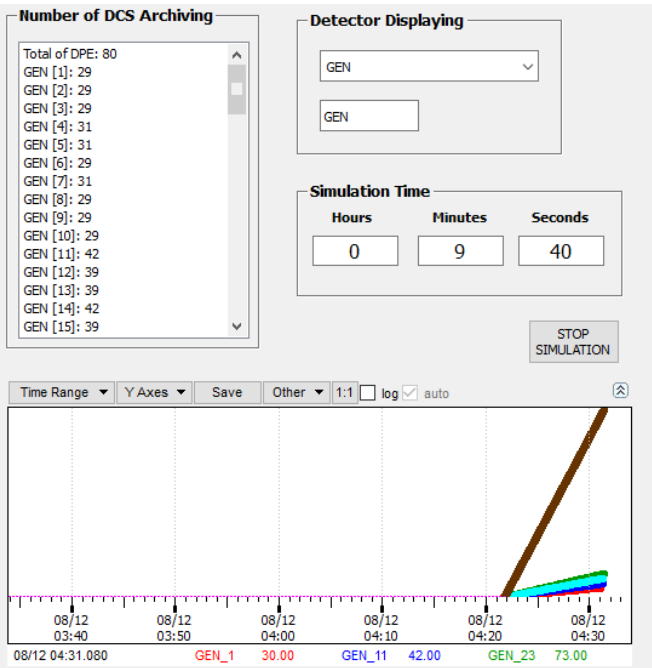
Number of DCS Archiving

Total of DPE: 80
GEN [1]: 29
GEN [2]: 29
GEN [3]: 29
GEN [4]: 31
GEN [5]: 31
GEN [6]: 29
GEN [7]: 31
GEN [8]: 29
GEN [9]: 29
GEN [10]: 29
GEN [11]: 42
GEN [12]: 39
GEN [13]: 39
GEN [14]: 42
GEN [15]: 39

Detector Displaying

GEN

GEN

Simulation Time

| Hours | Minutes | Seconds |
|---|---|---|
| 0 | 9 | 40 |

STOP SIMULATION

Time Range Y Axes Save Other 1:1 log auto

08/12 03:40
08/12 03:50
08/12 04:00
08/12 04:10
08/12 04:20
08/12 04:30

08/12 04:31.080 GEN_1 30.00 GEN_11 42.00 GEN_23 73.00